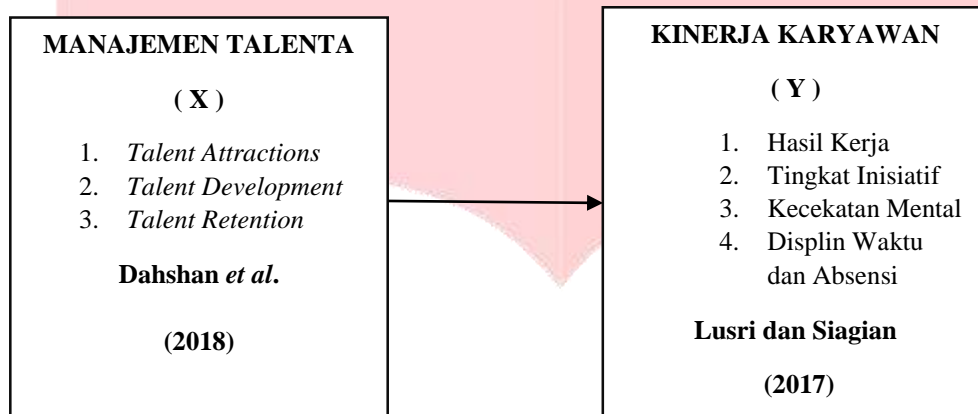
MANAJEMEN TALENTA

( X )

1. Talent Attractions
2. Talent Development
3. Talent Retention

Dahshan et al.

(2018)

KINERJA KARYAWAN

( Y )

1. Hasil Kerja
2. Tingkat Inisiatif
3. Kecekatan Mental
4. Displin Waktu dan Absensi

Lusri dan Siagian

(2017)